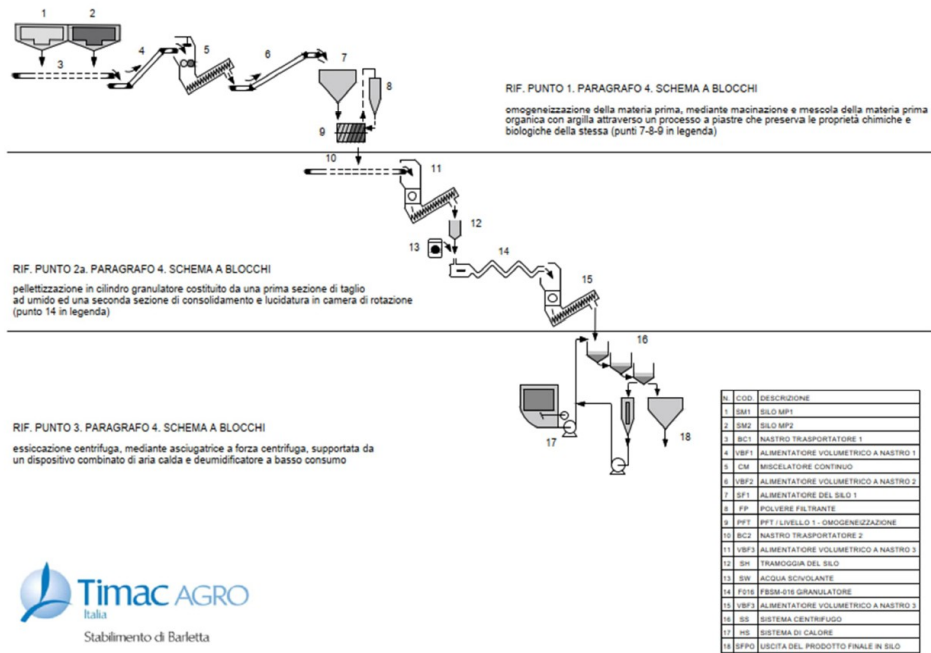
1 2 3 4 5 6 7 8 9

RIF. PUNTO 1. PARAGRAFO 4. SCHEMA A BLOCCHI

omogeneizzazione della materia prima, mediante macinazione e mescola della materia prima organica con argilla attraverso un processo a piastre che preserva le proprietà chimiche e biologiche della stessa (punti 7-8-9 in legenda)

10 11 12 13 14 15

RIF. PUNTO 2a. PARAGRAFO 4. SCHEMA A BLOCCHI

pellettizzazione in cilindro granulatore costituito da una prima sezione di taglio ad umido ed una seconda sezione di consolidamento e lucidatura in camera di rotazione (punto 14 in legenda)

16 17 18

RIF. PUNTO 3. PARAGRAFO 4. SCHEMA A BLOCCHI

essiccazione centrifuga, mediante asciugatrice a forza centrifuga, supportata da un dispositivo combinato di aria calda e deumidificatore a basso consumo

| N. | COD. | DESCRIZIONE |
|---|---|---|
| 1 | SM1 | SILO MP1 |
| 2 | SM2 | SILO MP2 |
| 3 | BC1 | NASTRO TRASPORTATORE 1 |
| 4 | VBF1 | ALIMENTATORE VOLUMETRICO A NASTRO 1 |
| 5 | CM | MISCELATORE CONTINUO |
| 6 | VBF2 | ALIMENTATORE VOLUMETRICO A NASTRO 2 |
| 7 | SF1 | ALIMENTATORE DEL SILO 1 |
| 8 | FP | POLVERE FILTRANTE |
| 9 | PFT | PFT / LIVELLO 1 - OMOGENEIZZAZIONE |
| 10 | BC2 | NASTRO TRASPORTATORE 2 |
| 11 | VBF3 | ALIMENTATORE VOLUMETRICO A NASTRO 3 |
| 12 | SH | TRAMOGGIA DEL SILO |
| 13 | SW | ACQUA SCIVOLANTE |
| 14 | F016 | FBSM-016 GRANULATORE |
| 15 | VBF3 | ALIMENTATORE VOLUMETRICO A NASTRO 3 |
| 16 | SS | SISTEMA CENTRIFUGO |
| 17 | HS | SISTEMA DI CALORE |
| 18 | SFPO | USCITA DEL PRODOTTO FINALE IN SILO |

Timac AGRO
Italia
Stabilimento di Barletta